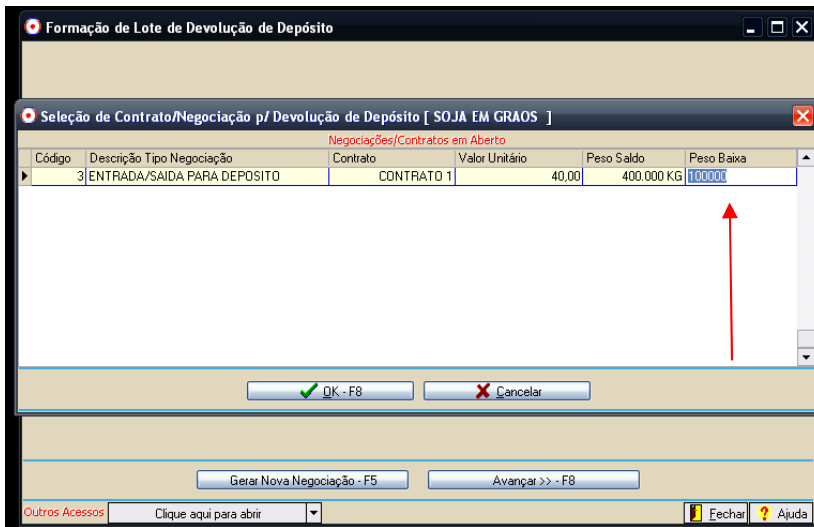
Formação de Lote de Devolução de Depósito

Seleção de Contrato/Negociação p/ Devolução de Depósito [ SOJA EM GRAOS ]

Negociações/Contratos em Aberto

| Código | Descrição Tipo Negociação | Contrato | Valor Unitário | Peso Saldo | Peso Baixa |
|---|---|---|---|---|---|
| 3 | ENTRADA/SAIDA PARA DEPOSITO | CONTRATO 1 | 40,00 | 400.000 KG | 100000 |

OK - F8
Cancelar

Gerar Nova Negociação - F5
Avançar >> - F8

Outros Acessos
Clique aqui para abrir
Fechar
Ajuda